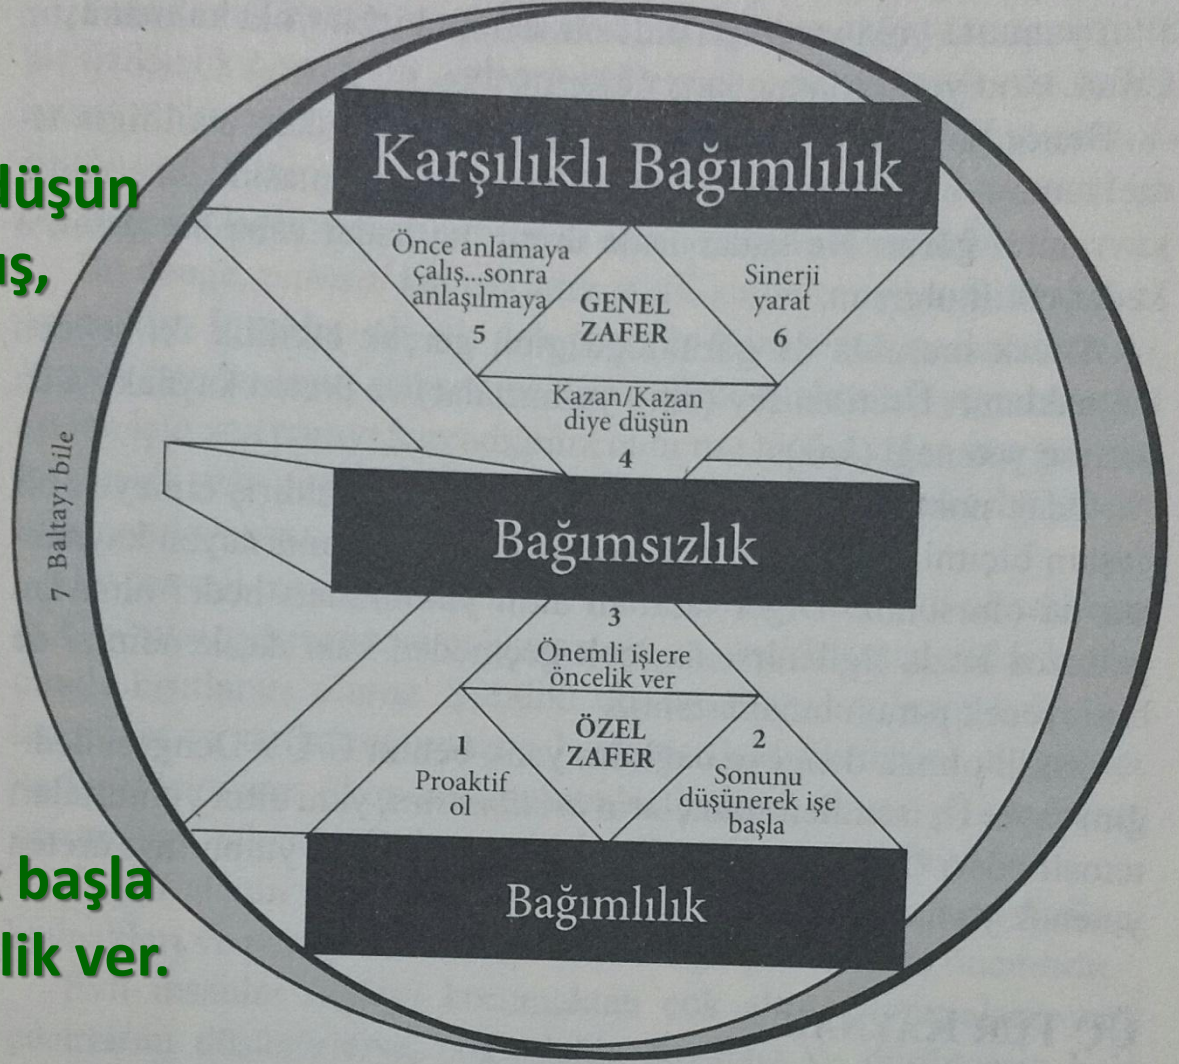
düşün
ış,

Karşılıklı Bağımlılık

Önce anlamaya çalış...sonra anlaşılmaya 5

GENEL ZAFER

Sinerji yarat 6

Kazan/Kazan diye düşün 4

7 Baltayı bile

Bağımsızlık

3 Önemli işlere öncelik ver

ÖZEL ZAFER

1 Proaktif ol

2 Sonunu düşünerek işe başla

Bağımlılık

başla
lik ver.